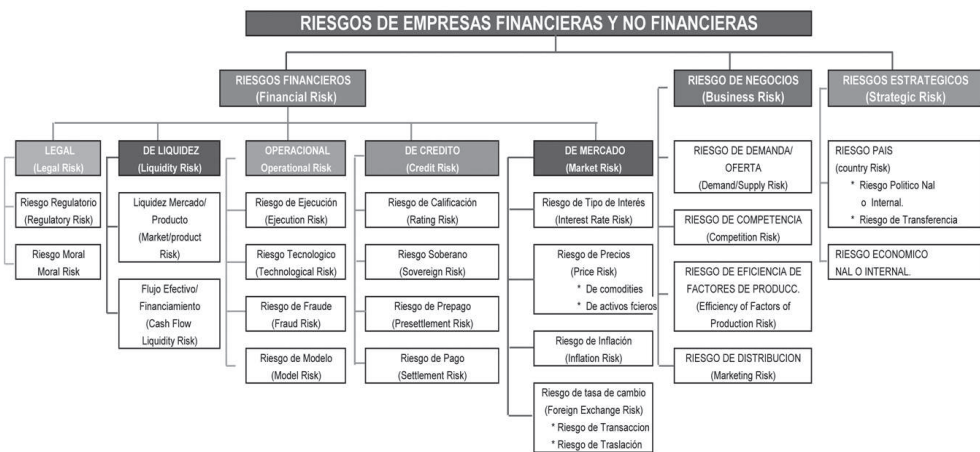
RIESGOS DE EMPRESAS FINANCIERAS Y NO FINANCIERAS

RIESGOS FINANCIEROS
(Financial Risk)

LEGAL
(Legal Risk)

Riesgo Regulatorio
(Regulatory Risk)

Riesgo Moral
Moral Risk

DE LIQUIDEZ
(Liquidity Risk)

Liquidez Mercado/
Producto
(Market/product
Risk)

Flujo Efectivo/
Financiamiento
(Cash Flow
Liquidity Risk)

OPERACIONAL
Operational Risk

Riesgo de Ejecución
(Ejecution Risk)

Riesgo Tecnologico
(Technological Risk)

Riesgo de Fraude
(Fraud Risk)

Riesgo de Modelo
(Model Risk)

DE CREDITO
(Credit Risk)

Riesgo de Calificación
(Rating Risk)

Riesgo Soberano
(Sovereign Risk)

Riesgo de Prepago
(Presettlement Risk)

Riesgo de Pago
(Settlement Risk)

DE MERCADO
(Market Risk)

Riesgo de Tipo de Interés
(Interest Rate Risk)

Riesgo de Precios
(Price Risk)
* De comodities
* De activos fcieros

Riesgo de Inflación
(Inflation Risk)

Riesgo de tasa de cambio
(Foreign Exchange Risk)
* Riesgo de Transaccion
* Riesgo de Traslación

RIESGO DE NEGOCIOS
(Business Risk)

RIESGO DE DEMANDA/
OFERTA
(Demand/Supply Risk)

RIESGO DE COMPETENCIA
(Competition Risk)

RIESGO DE EFICIENCIA DE
FACTORES DE PRODUCC.
(Efficiency of Factors of
Production Risk)

RIESGO DE DISTRIBUCION
(Marketing Risk)

RIESGOS ESTRATEGICOS
(Strategic Risk)

RIESGO PAIS
(country Risk)
* Riesgo Politico Nal
o Internal.
* Riesgo de Transferencia

RIESGO ECONOMICO
NAL O INTERNAL.